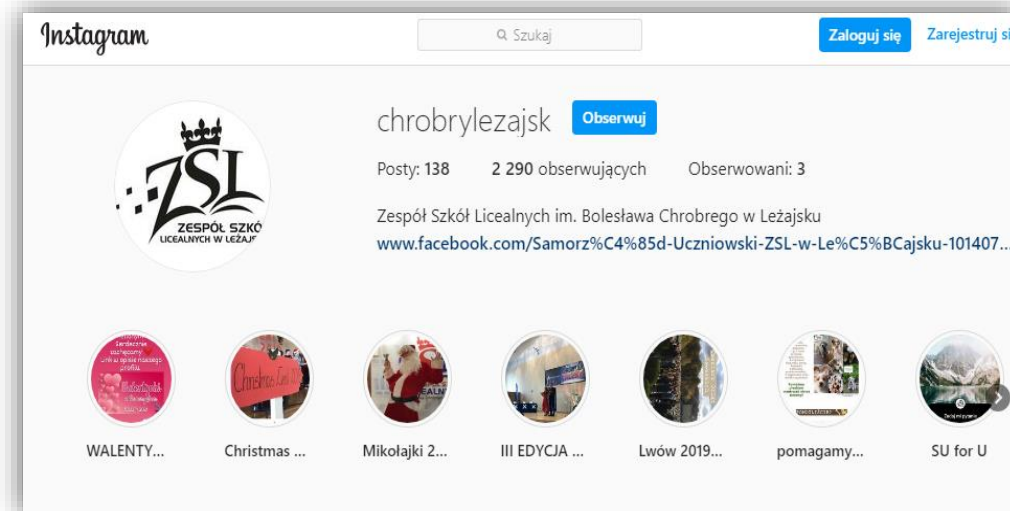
Instagram

Szukaj

Zaloguj się

Zarejestruj si

ZSL
ZESPÓŁ SZKÓ
LICEALNYCH W LEŻAJS

chrobrylezajsk

Obserwuj

Posty: 138   2 290 obserwujących   Obserwowani: 3

Zespół Szkół Licealnych im. Bolesława Chrobrego w Leżajsku
www.facebook.com/Samorz%C4%85d-Uczniowski-ZSL-w-Le%C5%BCajsku-101407...

WALENTY...

Christmas ...

Mikołajki 2...

III EDYCJA ...

Lwów 2019...

pomagamy...

SU for U